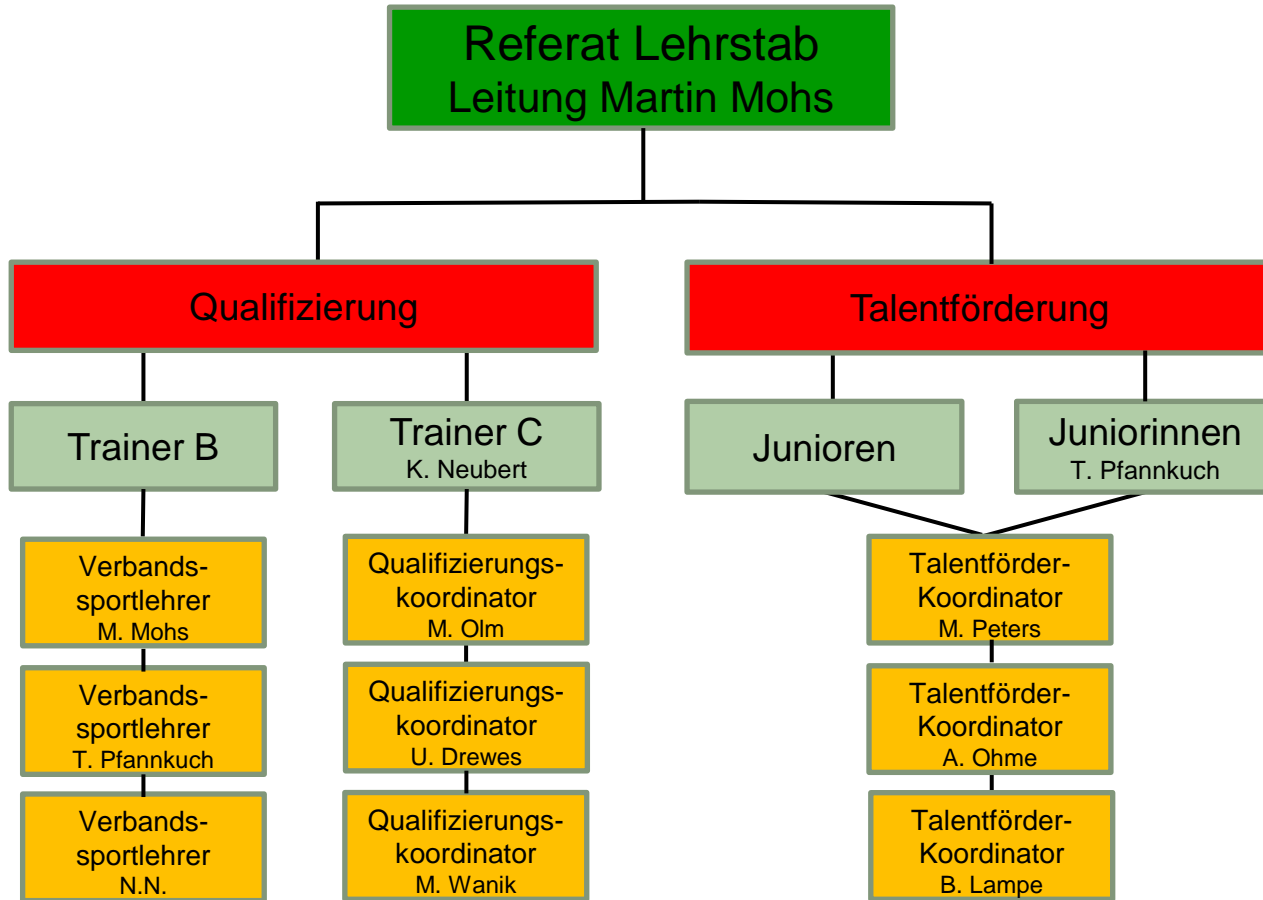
Referat Lehrstab
Leitung Martin Mohs

Qualifizierung

Talentförderung

Trainer B

Trainer C
K. Neubert

Junioren

Juniorinnen
T. Pfannkuch

Verbandssportlehrer
M. Mohs

Verbandssportlehrer
T. Pfannkuch

Verbandssportlehrer
N.N.

Qualifizierungskoordinator
M. Olm

Qualifizierungskoordinator
U. Drewes

Qualifizierungskoordinator
M. Wanik

Talentförder-Koordinator
M. Peters

Talentförder-Koordinator
A. Ohme

Talentförder-Koordinator
B. Lampe